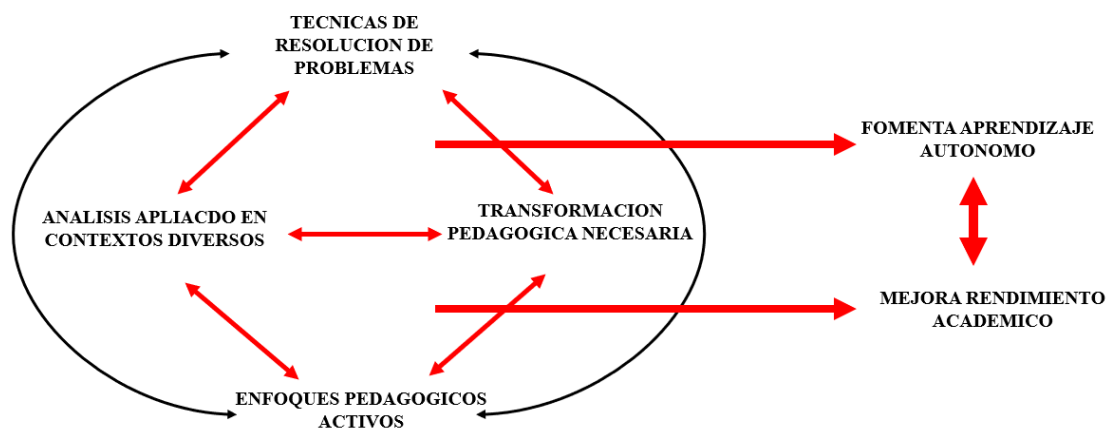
TECNICAS DE RESOLUCION DE PROBLEMAS

ANALISIS APLIACDO EN CONTEXTOS DIVERSOS

TRANSFORMACION PEDAGOGICA NECESARIA

ENFOQUES PEDAGOGICOS ACTIVOS

FOMENTA APRENDIZAJE AUTONOMO

MEJORA RENDIMIENTO ACADEMICO